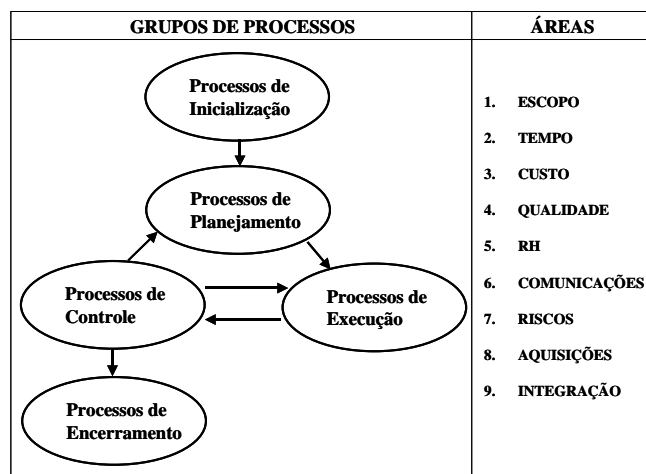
| GRUPOS DE PROCESSOS | ÁREAS |
|---|---|
| Processos de Inicialização<br>Processos de Planejamento<br>Processos de Controle<br>Processos de Execução<br>Processos de Encerramento | 1. ESCOPO<br>2. TEMPO<br>3. CUSTO<br>4. QUALIDADE<br>5. RH<br>6. COMUNICAÇÕES<br>7. RISCOS<br>8. AQUISIÇÕES<br>9. INTEGRAÇÃO |